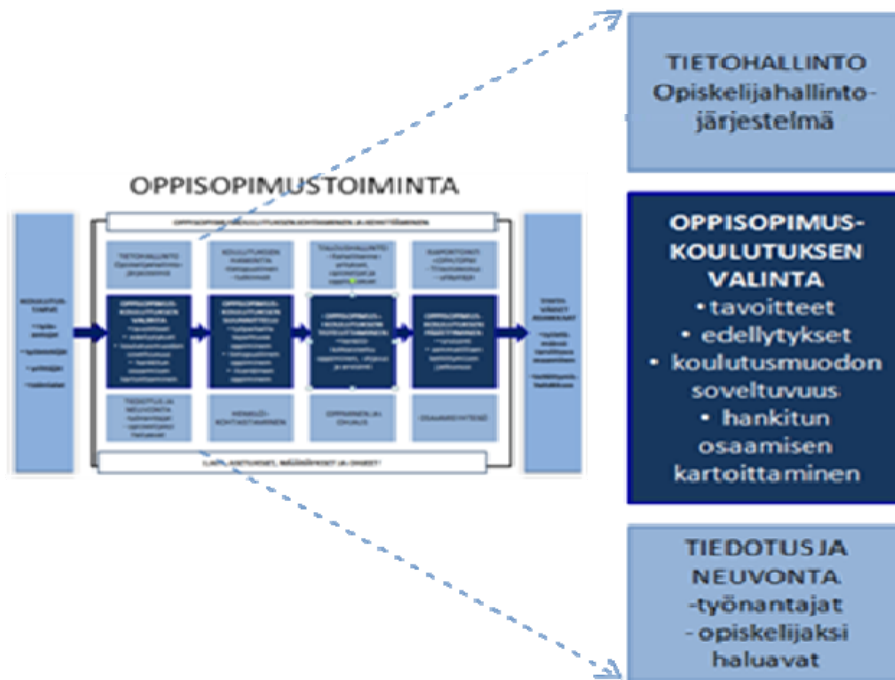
OPPISOPIMUSTOIMINTA

TIETOHALLINTO Opiskelijahallinto-järjestelmä

OPPISOPIMUS-KOULUTUKSEN VALINTA
• tavoitteet
• edellytykset
• koulutusmuodon soveltuvuus
• hankitun osaamisen kartoittaminen

TIEDOTUS JA NEUVONTA
-työnantajat
- opiskelijaksi haluavat